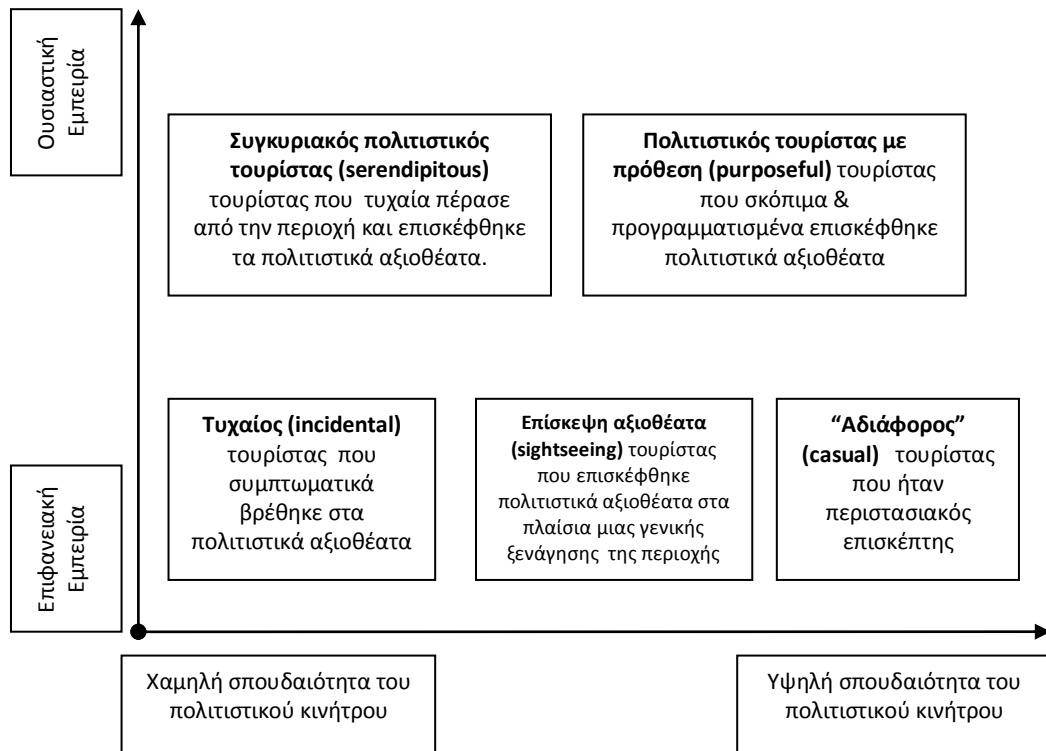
Ουσιαστική Εμπειρία

Συγκυριακός πολιτιστικός τουρίστας (serendipitous) τουρίστας που τυχαία πέρασε από την περιοχή και επισκέφθηκε τα πολιτιστικά αξιοθέατα.

Πολιτιστικός τουρίστας με πρόθεση (purposeful) τουρίστας που σκόπιμα & προγραμματισμένα επισκέφθηκε πολιτιστικά αξιοθέατα

Επιφανειακή Εμπειρία

Τυχαίος (incidental) τουρίστας που συμπτωματικά βρέθηκε στα πολιτιστικά αξιοθέατα

Επίσκεψη αξιοθέατα (sightseeing) τουρίστας που επισκέφθηκε πολιτιστικά αξιοθέατα στα πλαίσια μιας γενικής ξενάγησης της περιοχής

"Αδιάφορος" (casual) τουρίστας που ήταν περιστασιακός επισκέπτης

Χαμηλή σπουδαιότητα του πολιτιστικού κινήτρου

Υψηλή σπουδαιότητα του πολιτιστικού κινήτρου